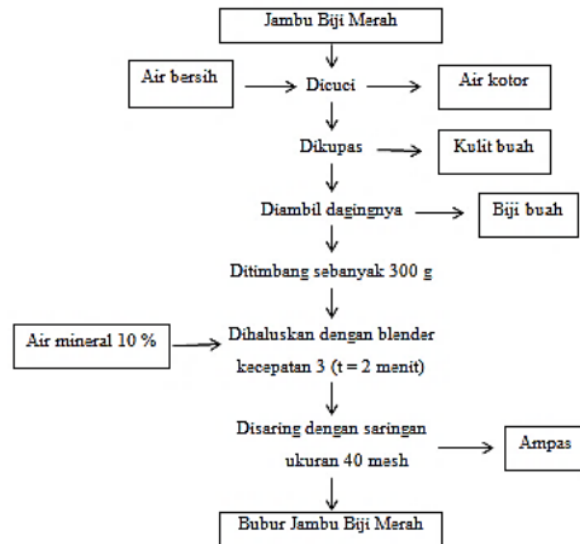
Jambu Biji Merah

Air bersih

Dicuci

Air kotor

Dikupas

Kulit buah

Diambil dagingnya

Biji buah

Ditimbang sebanyak 300 g

Air mineral 10 %

Dihaluskan dengan blender kecepatan 3 (t = 2 menit)

Disaring dengan saringan ukuran 40 mesh

Ampas

Bubur Jambu Biji Merah